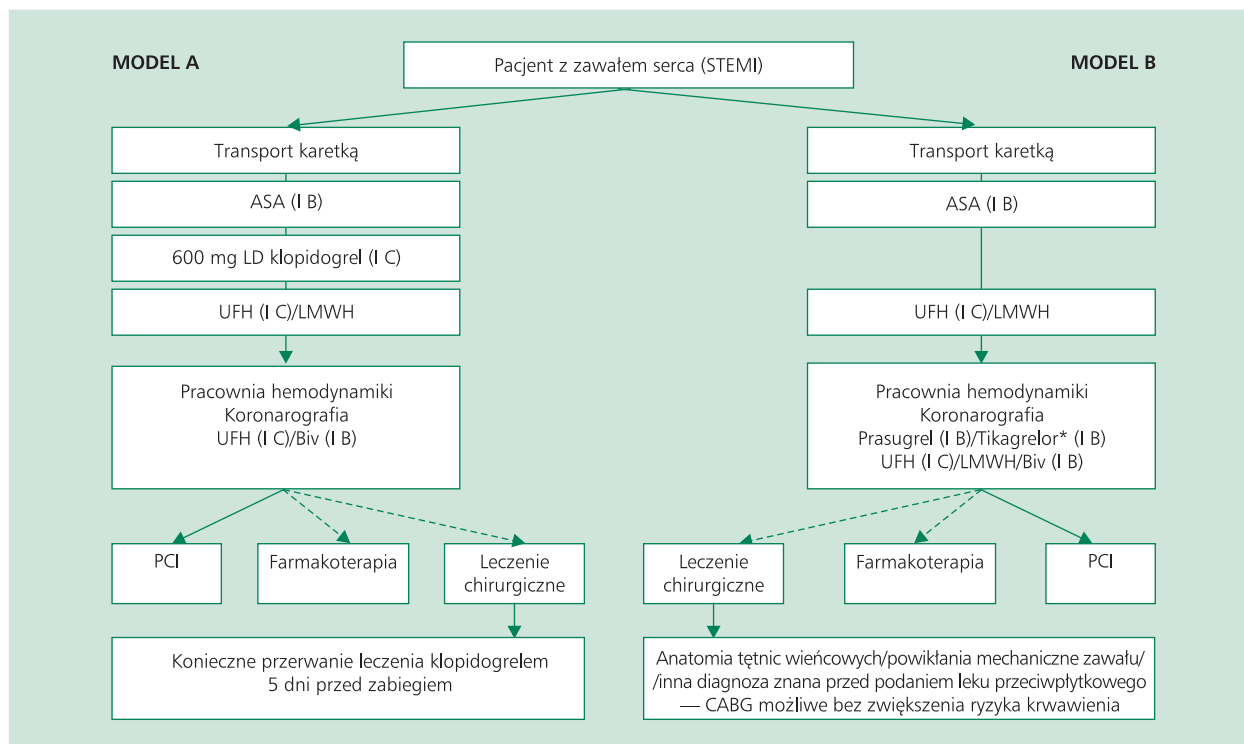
MODEL A

Pacjent z zawałem serca (STEMI)

MODEL B

Transport karetką

ASA (I B)

600 mg LD klopidogrel (I C)

UFH (I C)/LMWH

Pracownia hemodynamiki
Koronarografia
UFH (I C)/Biv (I B)

PCI

Farmakoterapia

Leczenie chirurgiczne

Konieczne przerwanie leczenia klopidogrelem 5 dni przed zabiegiem

Transport karetką

ASA (I B)

UFH (I C)/LMWH

Pracownia hemodynamiki
Koronarografia
Prasugrel (I B)/Tikagrelor* (I B)
UFH (I C)/LMWH/Biv (I B)

Leczenie chirurgiczne

Farmakoterapia

PCI

Anatomia tętnic wieńcowych/powikłania mechaniczne zawału/ /inna diagnoza znana przed podaniem leku przeciwpłytkowego — CABG możliwe bez zwiększenia ryzyka krwawienia